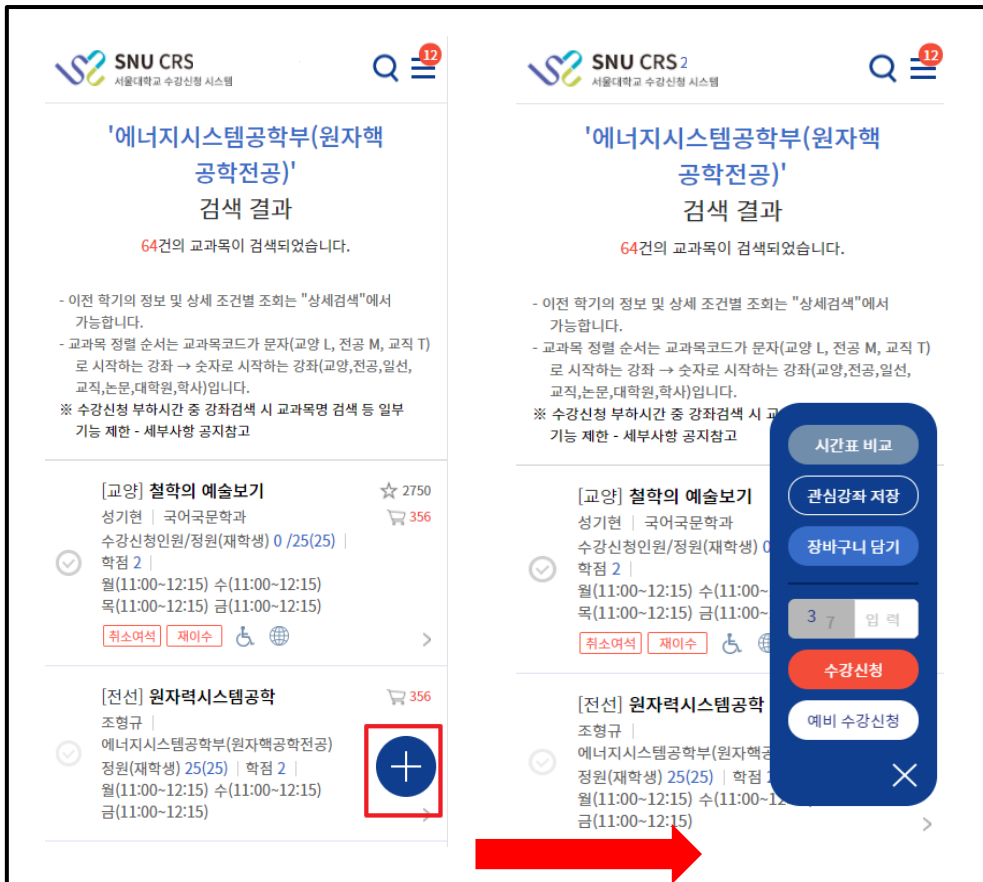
SNU CRS
서울대학교 수강신청 시스템
12

'에너지시스템공학부(원자핵공학전공)'
검색 결과
64건의 교과목이 검색되었습니다.

- 이전 학기의 정보 및 상세 조건별 조회는 "상세검색"에서 가능합니다.
- 교과목 정렬 순서는 교과목코드가 문자(교양 L, 전공 M, 교직 T)로 시작하는 강좌 → 숫자로 시작하는 강좌(교양,전공,일선,교직,논문,대학원,학사)입니다.
※ 수강신청 부하시간 중 강좌검색 시 교과목명 검색 등 일부 기능 제한 - 세부사항 공지참고

[교양] 철학의 예술보기
2750
성기현 | 국어국문학과
356
수강신청인원/정원(재학생) 0 /25(25) |
학점 2 |
월(11:00~12:15) 수(11:00~12:15)
목(11:00~12:15) 금(11:00~12:15)
취소여석 재이수

[전선] 원자력시스템공학
356
조형규 |
에너지시스템공학부(원자핵공학전공)
정원(재학생) 25(25) | 학점 2 |
월(11:00~12:15) 수(11:00~12:15)
금(11:00~12:15)

SNU CRS 2
서울대학교 수강신청 시스템
12

'에너지시스템공학부(원자핵공학전공)'
검색 결과
64건의 교과목이 검색되었습니다.

- 이전 학기의 정보 및 상세 조건별 조회는 "상세검색"에서 가능합니다.
- 교과목 정렬 순서는 교과목코드가 문자(교양 L, 전공 M, 교직 T)로 시작하는 강좌 → 숫자로 시작하는 강좌(교양,전공,일선,교직,논문,대학원,학사)입니다.
※ 수강신청 부하시간 중 강좌검색 시 교
기능 제한 - 세부사항 공지참고

[교양] 철학의 예술보기
성기현 | 국어국문학과
수강신청인원/정원(재학생) 0
학점 2
월(11:00~12:15) 수(11:00~
목(11:00~12:15) 금(11:00~
취소여석 재이수

[전선] 원자력시스템공학
조형규 |
에너지시스템공학부(원자핵
정원(재학생) 25(25) | 학점
월(11:00~12:15) 수(11:00~12:
금(11:00~12:15)

시간표 비교
관심강좌 저장
장바구니 담기
3 7 입 력
수강신청
예비 수강신청